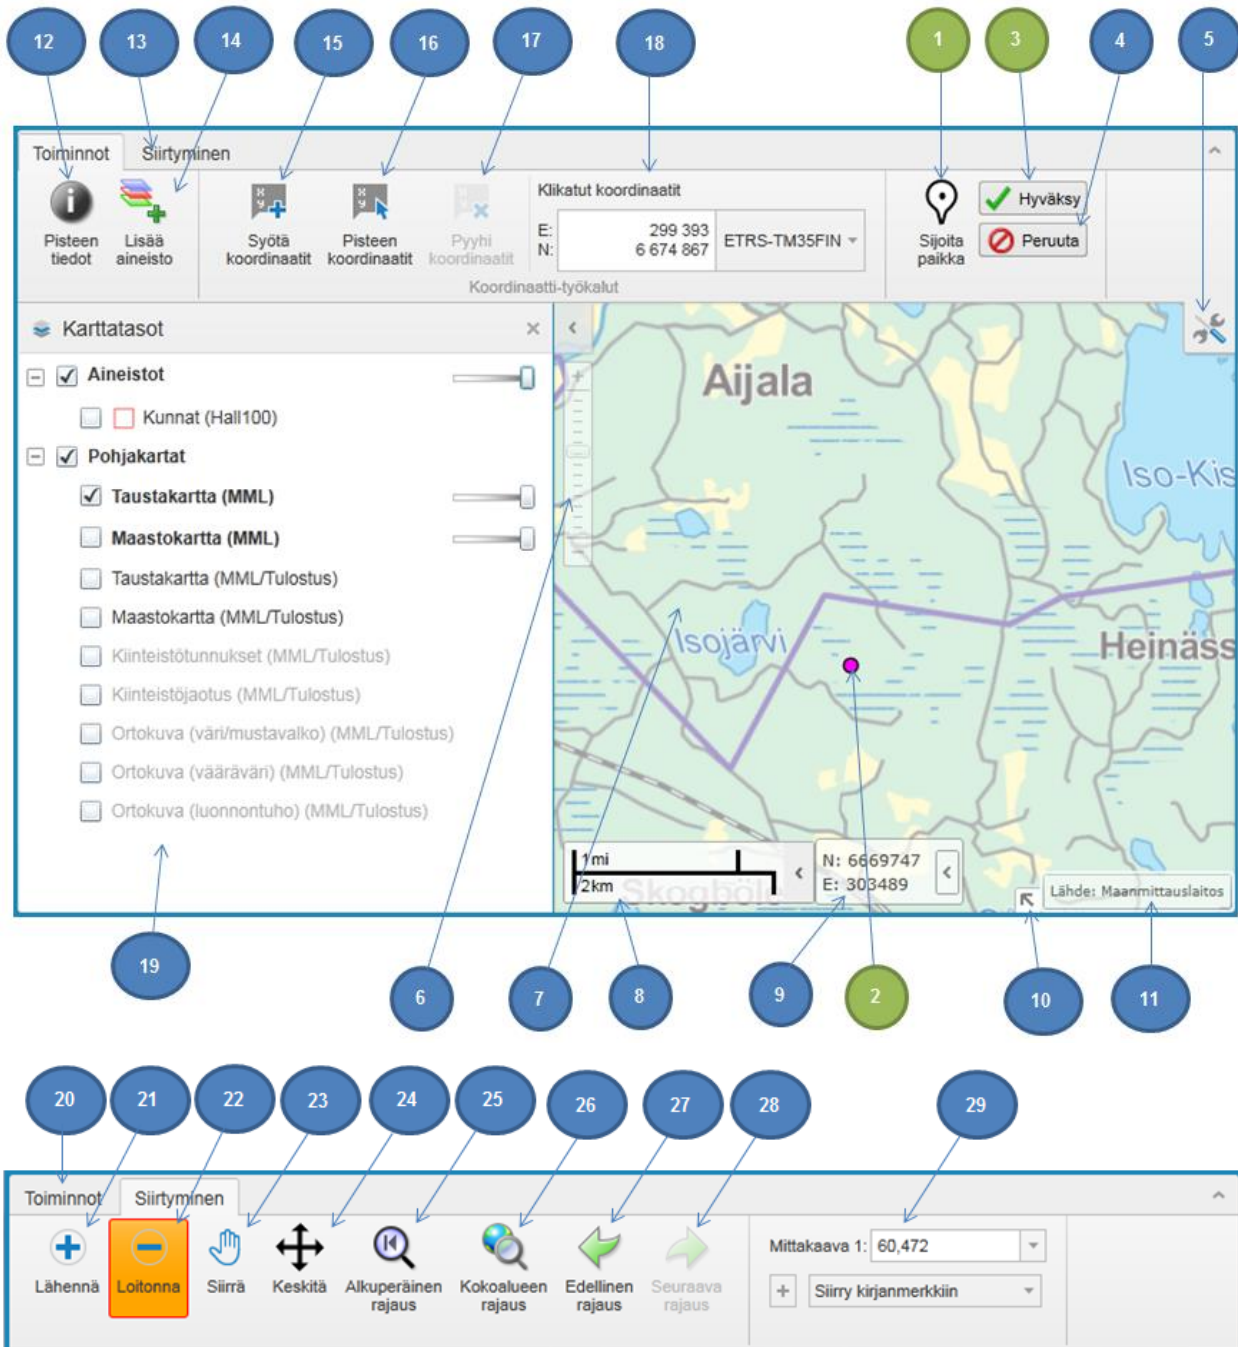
12 13 14 15 16 17 18 1 3 4 5

Toiminnot Siirtyminen

Pisteen tiedot
Lisää aineisto
Syötä koordinaatit
Pisteen koordinaatit
Pyyhi koordinaatit
Klikatut koordinaatit
E: 299 393
N: 6 674 867
ETRS-TM35FIN
Koordinaatti-työkalut
Sijoita paikka
Hyväksy
Peruuta

Karttatasot
Aineistot
Kunnat (Hall100)
Pohjakartat
Taustakartta (MML)
Maastokartta (MML)
Taustakartta (MML/Tulostus)
Maastokartta (MML/Tulostus)
Kiinteistötunnukset (MML/Tulostus)
Kiinteistöjaotus (MML/Tulostus)
Ortokuva (väri/mustavalko) (MML/Tulostus)
Ortokuva (vääräväri) (MML/Tulostus)
Ortokuva (luonnontuho) (MML/Tulostus)

Aijala
Iso-Kis
Isojärvi
Heinäss
Skogböle
1mi
2km
N: 6669747
E: 303489
Lähde: Maanmittauslaitos

19 6 7 8 9 2 10 11

20 21 22 23 24 25 26 27 28 29

Toiminnot Siirtyminen
Lähennä
Loitonna
Siirrä
Keskitä
Alkuperäinen rajaus
Kokoalueen rajaus
Edellinen rajaus
Seuraava rajaus
Mittakaava 1: 60,472
Siirry kirjanmerkkiin